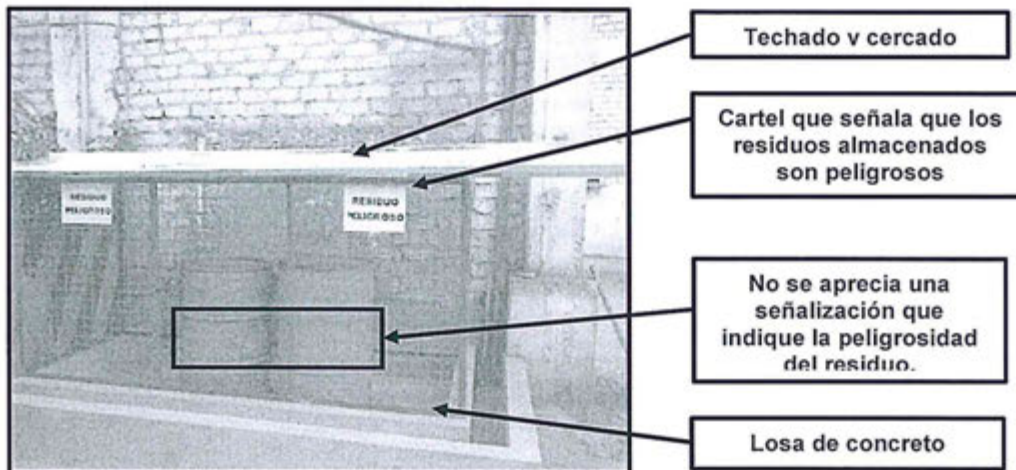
RESIDUO PELIGROSO

RESIDUO PELIGROSO

Techado v cercado

Cartel que señala que los residuos almacenados son peligrosos

No se aprecia una señalización que indique la peligrosidad del residuo.

Losa de concreto